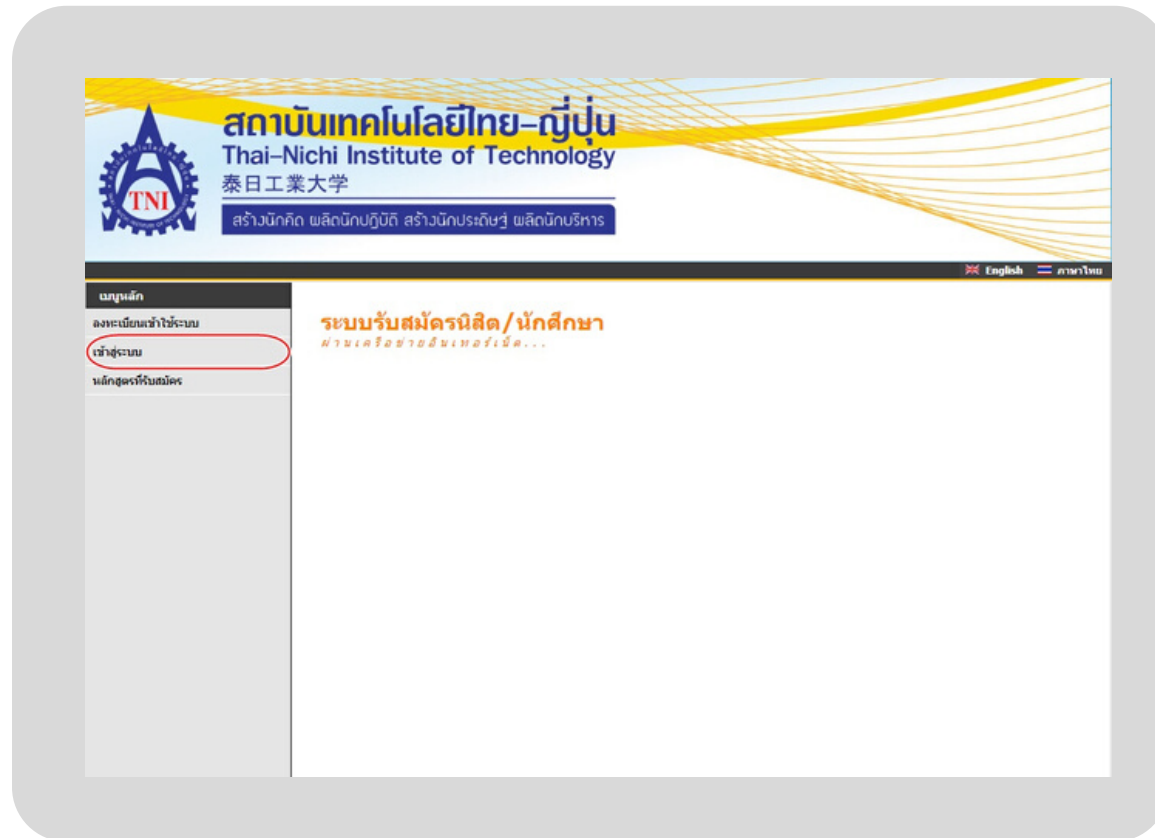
สถาบันเทคโนโลยีไทย-ญี่ปุ่น
Thai-Nichi Institute of Technology
泰日工業大学
สร้างนักคิด ผลิตนักปฏิบัติ สร้างนักประดิษฐ์ ผลิตนักบริหาร

TNI

English ภาษาไทย

เมนูหลัก
ลงทะเบียนเข้าใช้ระบบ
เข้าสู่ระบบ
หลักสูตรที่รับสมัคร

ระบบรับสมัครนิสิต/นักศึกษา
ผ่านเครือข่ายอินเทอร์เน็ต...